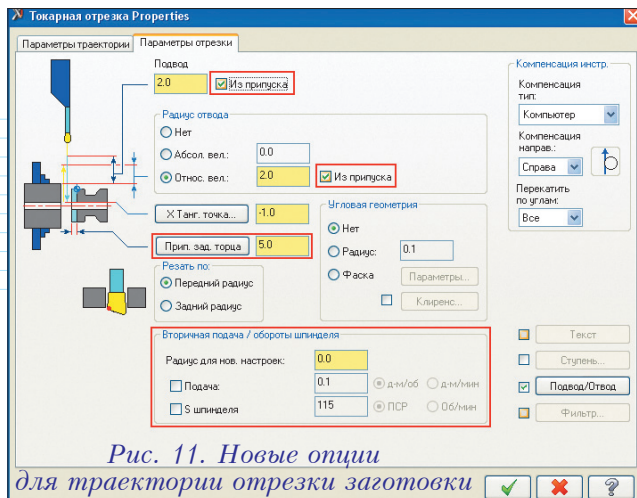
Токарная отрезка Properties

Параметры траектории | Параметры отрезки

Подвод
2.0
Из припуска

Радиус отвода
Нет
Абсол. вел.: 0.0
Относ. вел.: 2.0
Из припуска

X Танг. точка... -1.0

Прип. зад. торца 5.0

Угловая геометрия
Нет
Радиус: 0.1
Фаска
Параметры...
Клиренс...

Резать по:
Передний радиус
Задний радиус

Компенсация инстр.
Компенсация тип:
Компьютер
Компенсация направ.:
Справа
Перекатить по углам:
Все

Вторичная подача / обороты шпинделя
Радиус для нов. настроек: 0.0
Подача: 0.1 д-м/об д-м/мин
S шпинделя 115 ПСР Об/мин

Текст
Ступень...
Подвод/Отвод
Фильтр...

Рис. 11. Новые опции для траектории отрезки заготовки

?